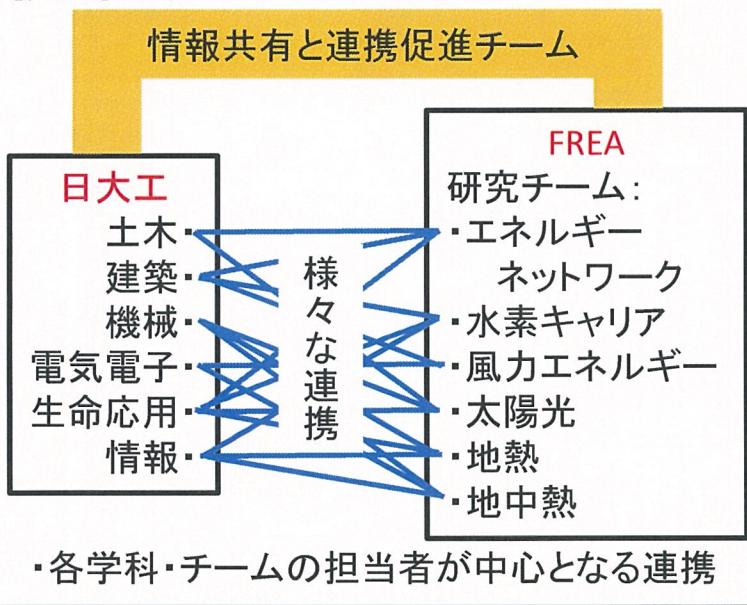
情報共有と連携促進チーム

日大工
土木・
建築・
機械・
電気電子・
生命応用・
情報・

様々な連携

FREA
研究チーム:
・エネルギーネットワーク
・水素キャリア
・風力エネルギー
・太陽光
・地熱
・地中熱

・各学科・チームの担当者が中心となる連携